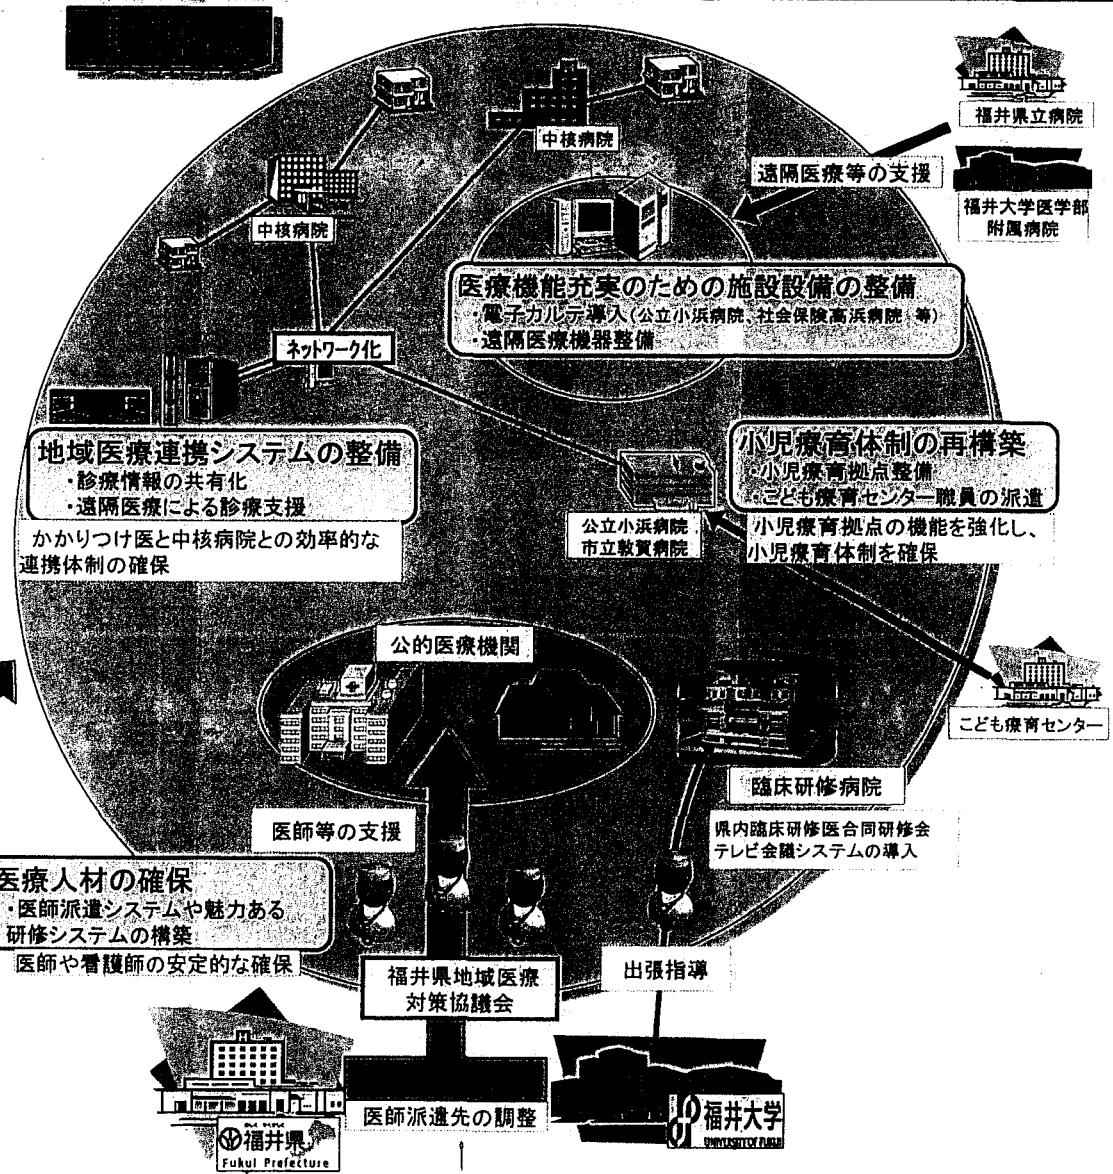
中核病院

中核病院

福井県立病院

遠隔医療等の支援

福井大学医学部附属病院

医療機能充実のための施設設備の整備
・電子カルテ導入（公立小浜病院、社会保険高浜病院　等）
・遠隔医療機器整備

ネットワーク化

地域医療連携システムの整備
・診療情報の共有化
・遠隔医療による診療支援

かかりつけ医と中核病院との効率的な連携体制の確保

小児療育体制の再構築
・小児療育拠点整備
・こども療育センター職員の派遣

公立小浜病院
市立敦賀病院

小児療育拠点の機能を強化し、小児療育体制を確保

公的医療機関

こども療育センター

臨床研修病院

医師等の支援

県内臨床研修医合同研修会
テレビ会議システムの導入

医療人材の確保
・医師派遣システムや魅力ある研修システムの構築

医師や看護師の安定的な確保

福井県地域医療対策協議会

出張指導

福井県
Fukui Prefecture

医師派遣先の調整

福井大学
UNIVERSITY OF FUKUI